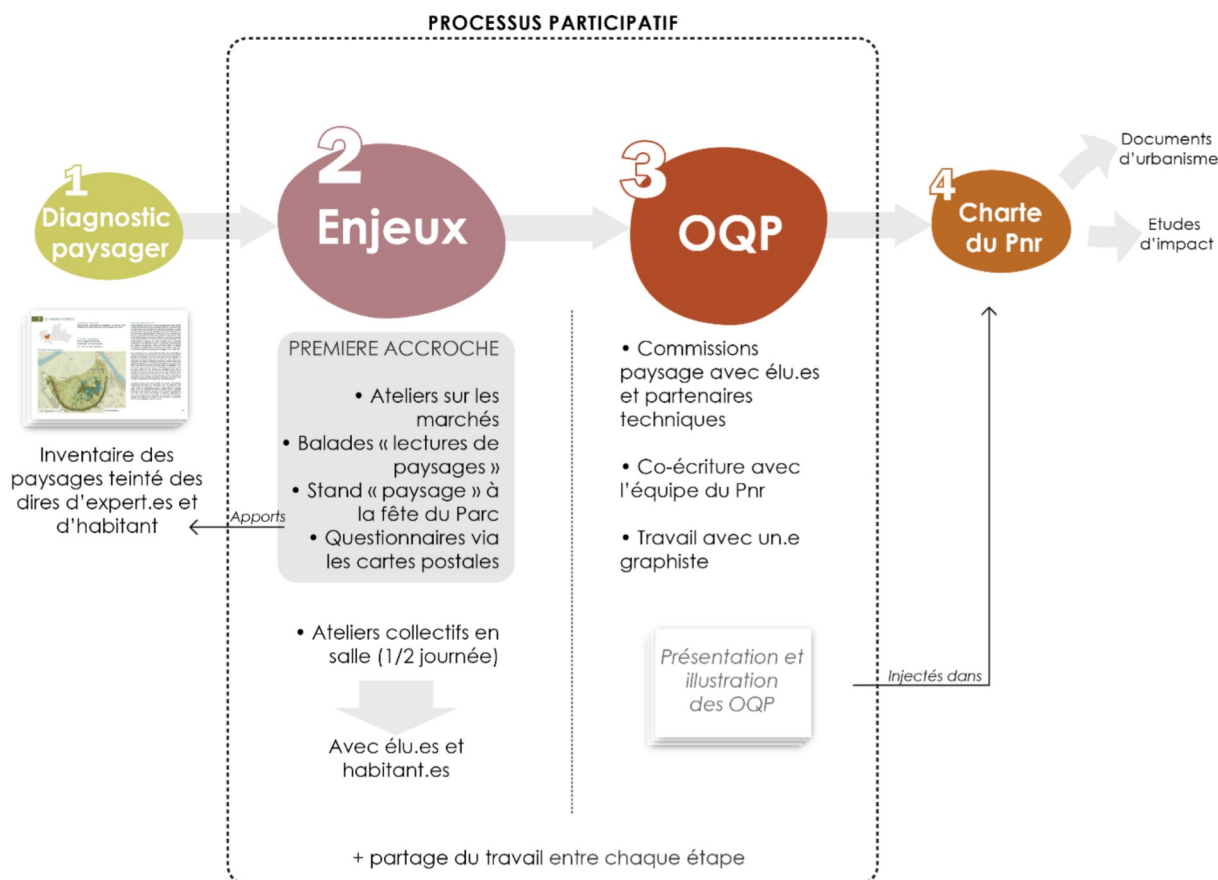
PROCESSUS PARTICIPATIF

1
Diagnostic paysager

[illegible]

Inventaire des paysages teinté des dires d'expert.es et d'habitant

Apports

2
Enjeux

PREMIERE ACCROCHE

• Ateliers sur les marchés
• Balades « lectures de paysages »
• Stand « paysage » à la fête du Parc
• Questionnaires via les cartes postales

• Ateliers collectifs en salle (1/2 journée)

Avec élu.es et habitant.es

3
OQP

• Commissions paysage avec élu.es et partenaires techniques

• Co-écriture avec l'équipe du Pnr

• Travail avec un.e graphiste

Présentation et illustration des OQP

Injectés dans

4
Charte du Pnr

Documents d'urbanisme

Etudes d'impact

+ partage du travail entre chaque étape